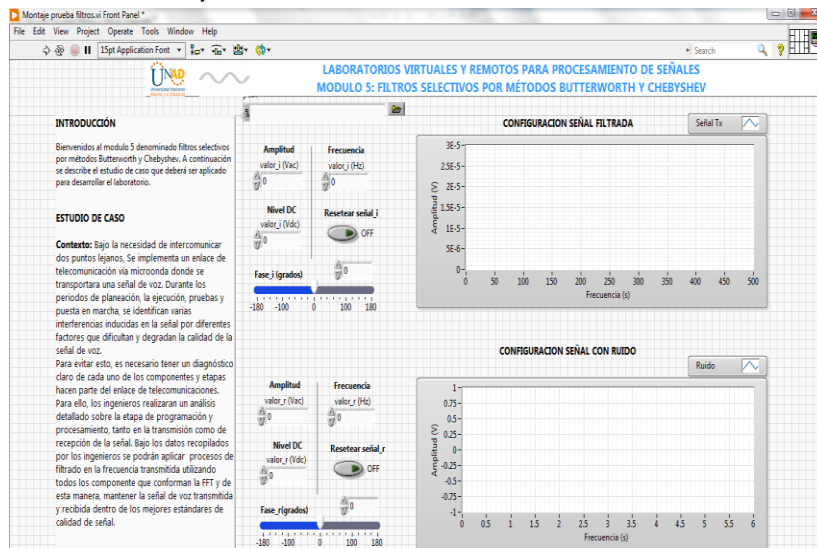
Montaje prueba filtros.vi Front Panel *

File Edit View Project Operate Tools Window Help

15pt Application Font

Search

UNAD Universidad Nacional Abierta y a Distancia

LABORATORIOS VIRTUALES Y REMOTOS PARA PROCESAMIENTO DE SEÑALES
MODULO 5: FILTROS SELECTIVOS POR MÉTODOS BUTTERWORTH Y CHEBYSHEV

INTRODUCCIÓN

Bienvenidos al modulo 5 denominado filtros selectivos por métodos Butterworth y Chebyshev. A continuación se describe el estudio de caso que deberá ser aplicado para desarrollar el laboratorio.

ESTUDIO DE CASO

Contexto: Bajo la necesidad de intercomunicar dos puntos lejanos, Se implementa un enlace de telecomunicación vía microonda donde se transportara una señal de voz. Durante los periodos de planeación, la ejecución, pruebas y puesta en marcha, se identifican varias interferencias inducidas en la señal por diferentes factores que dificultan y degradan la calidad de la señal de voz.
Para evitar esto, es necesario tener un diagnóstico claro de cada uno de los componentes y etapas hacen parte del enlace de telecomunicaciones. Para ello, los ingenieros realizaran un análisis detallado sobre la etapa de programación y procesamiento, tanto en la transmisión como de recepción de la señal. Bajo los datos recopilados por los ingenieros se podrán aplicar procesos de filtrado en la frecuencia transmitida utilizando todos los componente que conforman la FFT y de esta manera, mantener la señal de voz transmitida y recibida dentro de los mejores estándares de calidad de señal.

Amplitud
valor_i (Vac)
0

Frecuencia
valor_i (Hz)
0

Nivel DC
valor_i (Vdc)
0

Resetear señal_i
OFF

Fase_i (grados)
0
-180 -100 0 100 180

CONFIGURACION SEÑAL FILTRADA
Señal Tx
3E-5
2.5E-5
2E-5
1.5E-5
1E-5
5E-6
0
Amplitud (V)
0 50 100 150 200 250 300 350 400 450 500
Frecuencia (s)

CONFIGURACION SEÑAL CON RUIDO
Ruido

Amplitud
valor_r (Vac)
0

Frecuencia
valor_r (Hz)
0

Nivel DC
valor_r (Vdc)
0

Resetear señal_r
OFF

Fase_r(grados)
0
-180 -100 0 100 180

1
0.75
0.5
0.25
0
-0.25
-0.5
-0.75
-1
Amplitud (V)
0 0.5 1 1.5 2 2.5 3 3.5 4 4.5 5 5.5 6
Frecuencia (s)